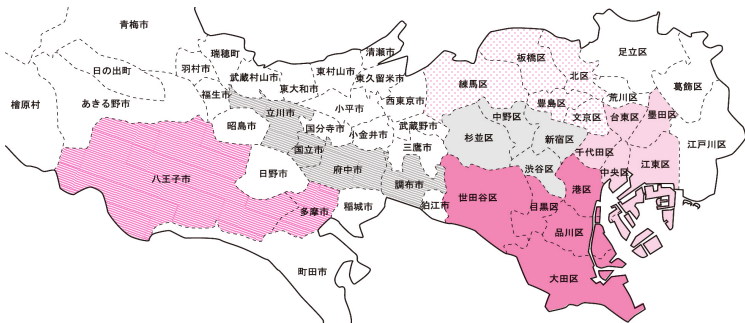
青梅市
瑞穂町
清瀬市
足立区
板橋区
日の出町
羽村市
武蔵村山市
東村山市
東久留米市
北区
練馬区
葛飾区
福生市
東大和市
西東京市
豊島区
荒川区
檜原村
あきる野市
小平市
文京区
台東区
墨田区
立川市
昭島市
中野区
国分寺市
小金井市
武蔵野市
杉並区
新宿区
国立市
三鷹市
千代田区
江戸川区
府中市
渋谷区
江東区
中央区
八王子市
日野市
調布市
港区
世田谷区
多摩市
稲城市
狛江市
目黒区
品川区
町田市
大田区